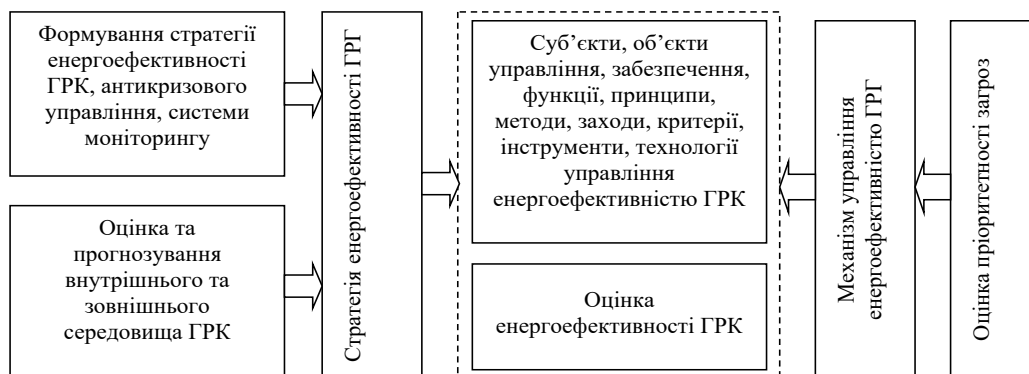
Формування стратегії енергоефективності ГРК, антикризового управління, системи моніторингу

Оцінка та прогнозування внутрішнього та зовнішнього середовища ГРК

Стратегія енергоефективності ГРГ

Суб'єкти, об'єкти управління, забезпечення, функції, принципи, методи, заходи, критерії, інструменти, технології управління енергоефективністю ГРК

Оцінка енергоефективності ГРК

Механізм управління енергоефективністю ГРГ

Оцінка пріоритетності загроз